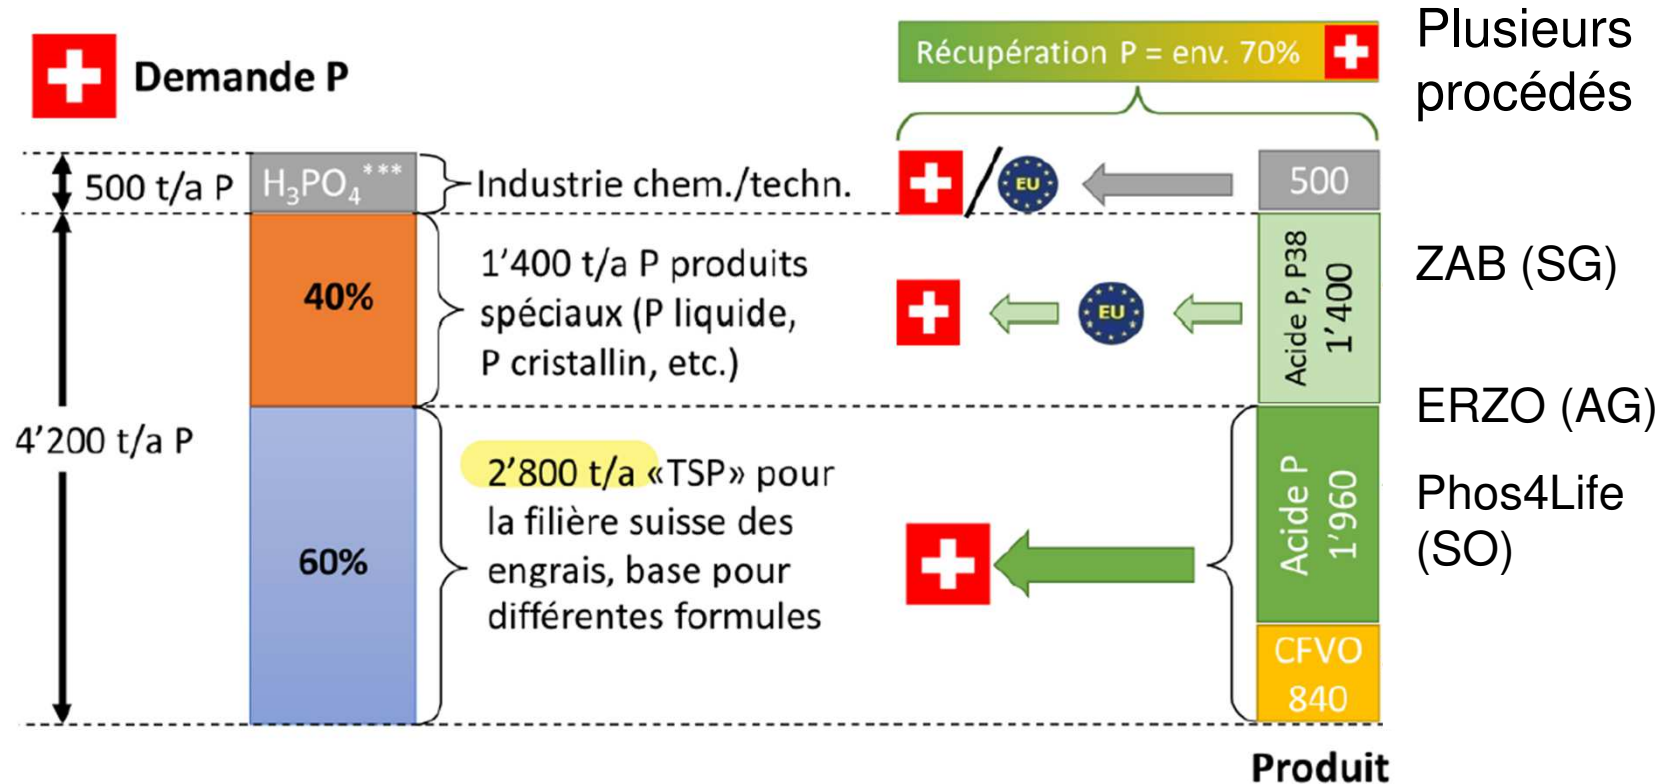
Demande P

Récupération P = env. 70%

Plusieurs procédés

500 t/a P

$H_3PO_4$***

Industrie chem./techn.

EU

500

40%

1'400 t/a P produits spéciaux (P liquide, P cristallin, etc.)

EU

Acide P, P38 1'400

ZAB (SG)

4'200 t/a P

ERZO (AG)

60%

2'800 t/a «TSP» pour la filière suisse des engrais, base pour différentes formules

Acide P 1'960

Phos4Life (SO)

CFVO 840

Produit